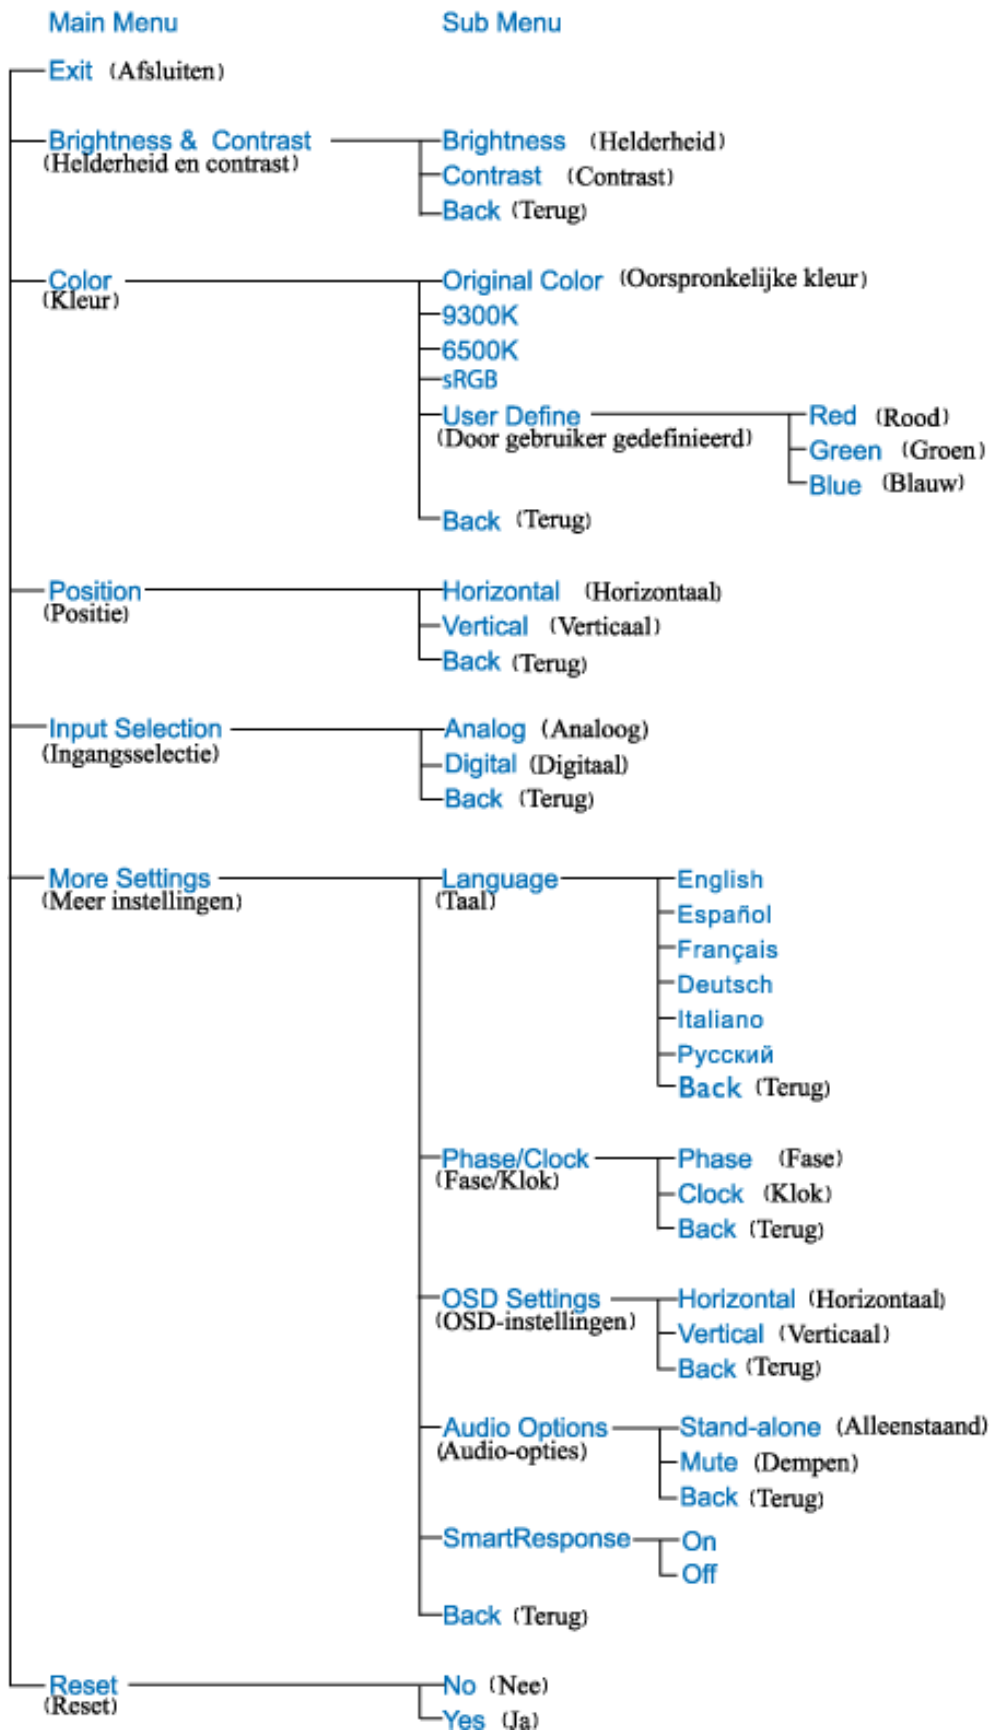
Main Menu

Sub Menu

Exit (Afsluiten)

Brightness & Contrast (Helderheid en contrast)

Brightness (Helderheid)
Contrast (Contrast)
Back (Terug)

Color (Kleur)

Original Color (Oorspronkelijke kleur)
9300K
6500K
sRGB
User Define (Door gebruiker gedefinieerd)
Red (Rood)
Green (Groen)
Blue (Blauw)
Back (Terug)

Position (Positie)

Horizontal (Horizontaal)
Vertical (Verticaal)
Back (Terug)

Input Selection (Ingangsselectie)

Analog (Analoog)
Digital (Digitaal)
Back (Terug)

More Settings (Meer instellingen)

Language (Taal)
English
Español
Français
Deutsch
Italiano
Русский
Back (Terug)

Phase/Clock (Fase/Klok)
Phase (Fase)
Clock (Klok)
Back (Terug)

OSD Settings (OSD-instellingen)
Horizontal (Horizontaal)
Vertical (Verticaal)
Back (Terug)

Audio Options (Audio-opties)
Stand-alone (Alleenstaand)
Mute (Dempen)
Back (Terug)

SmartResponse
On
Off

Back (Terug)

Reset (Reset)

No (Nee)
Yes (Ja)